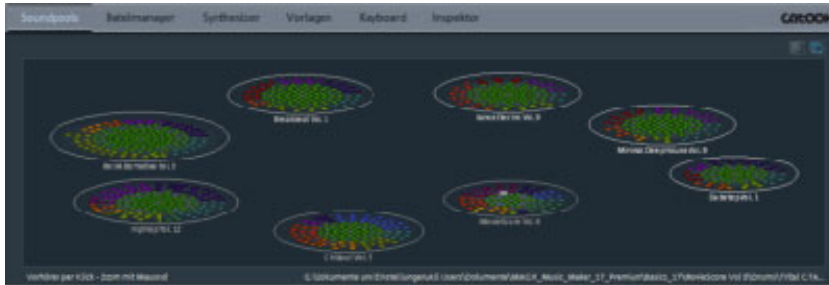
Soundpools Dateimanager Synthesizer Vorlagen Keyboard Inspektor

Beatsbeat Vol. 1

Dance Elec Vol. 9

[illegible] Vol. 3

Minimal Deep House Vol. 8

Dubstep Vol. 1

HipHop Vol. 12

Chillout Vol. 7

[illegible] Vol. 4

Vorhören per Klick - Zoom mit Mausrad

C:\Dokumente und Einstellungen\All Users\Dokumente\MAGIX\Music_Maker_17_Premium\basics_1\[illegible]